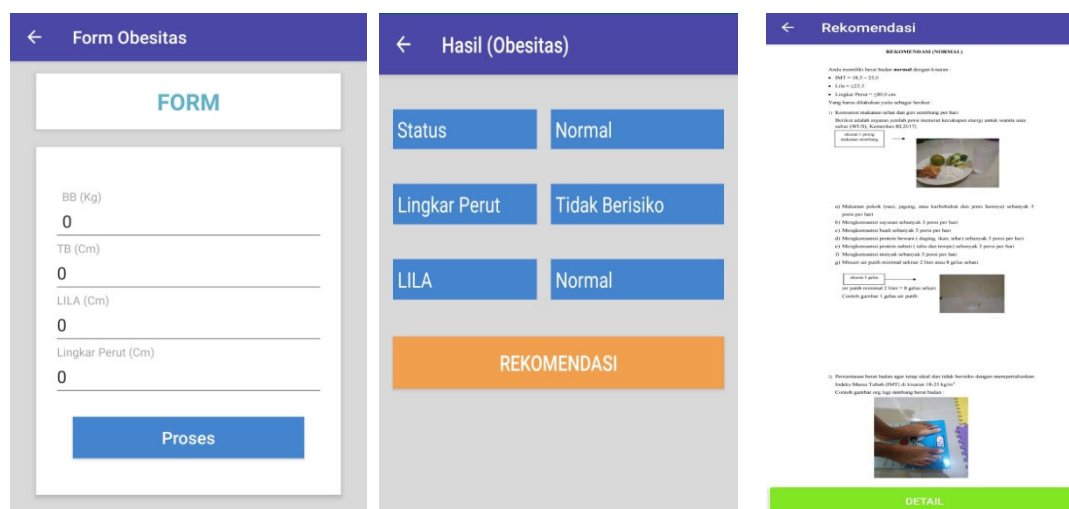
Form Obesitas

FORM

BB (Kg)
0
TB (Cm)
0
LILA (Cm)
0
Lingkar Perut (Cm)
0

Proses

Hasil (Obesitas)

| Status | Normal |
|---|---|
| Lingkar Perut | Tidak Berisiko |
| LILA | Normal |

REKOMENDASI

Rekomendasi

REKOMENDASI (NORMAL)

Anda memiliki berat badan normal dengan kisaran :
• IMT = 18,5 – 25,0
• Lila = ≥23,5
• Lingkar Perut = ≤80,0 cm
Yang harus dilakukan yaitu sebagai berikut :
1) Konsumsi makanan sehat dan gizi seimbang per hari
Berikut adalah anjuran jumlah porsi menurut kecukupan energi untuk wanita usia subur (WUS), Kemenkes RI 2017)
ukuran 1 piring makanan seimbang

a) Makanan pokok (nasi, jagung, atau karbohidrat dan porsi lainnya) sebanyak 5 porsi per hari
b) Mengkonsumsi sayuran sebanyak 3 porsi per hari
c) Mengkonsumsi buah sebanyak 5 porsi per hari
d) Mengkonsumsi protein hewani ( daging, ikan, telur) sebanyak 3 porsi per hari
e) Mengkonsumsi protein nabati ( tahu dan tempe) sebanyak 3 porsi per hari
f) Mengkonsumsi minyak sebanyak 5 porsi per hari
g) Minum air putih minimal sekitar 2 liter atau 8 gelas sehari

ukuran 1 gelas
air putih minimal 2 liter = 8 gelas sehari
Contoh gambar 1 gelas air putih

2) Pertahankan berat badan agar tetap ideal dan tidak berisiko dengan mempertahankan Indeks Massa Tubuh (IMT) di kisaran 18-25 kg/m²
Contoh gambar org lagi nimbang berat badan :

DETAIL